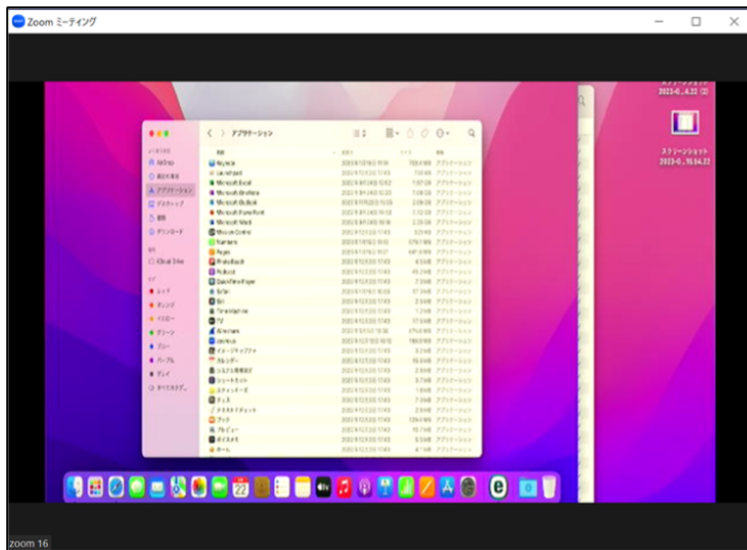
Zoom ミーティング

アプリケーション

スクリーンショット 2023-0...4.22 (2)

スクリーンショット 2023-0...15.04.22

Microsoft Excel
Microsoft OneNote
Microsoft Outlook
Microsoft PowerPoint
Microsoft Word
Mission Control
Numbers

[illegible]

zoom 16